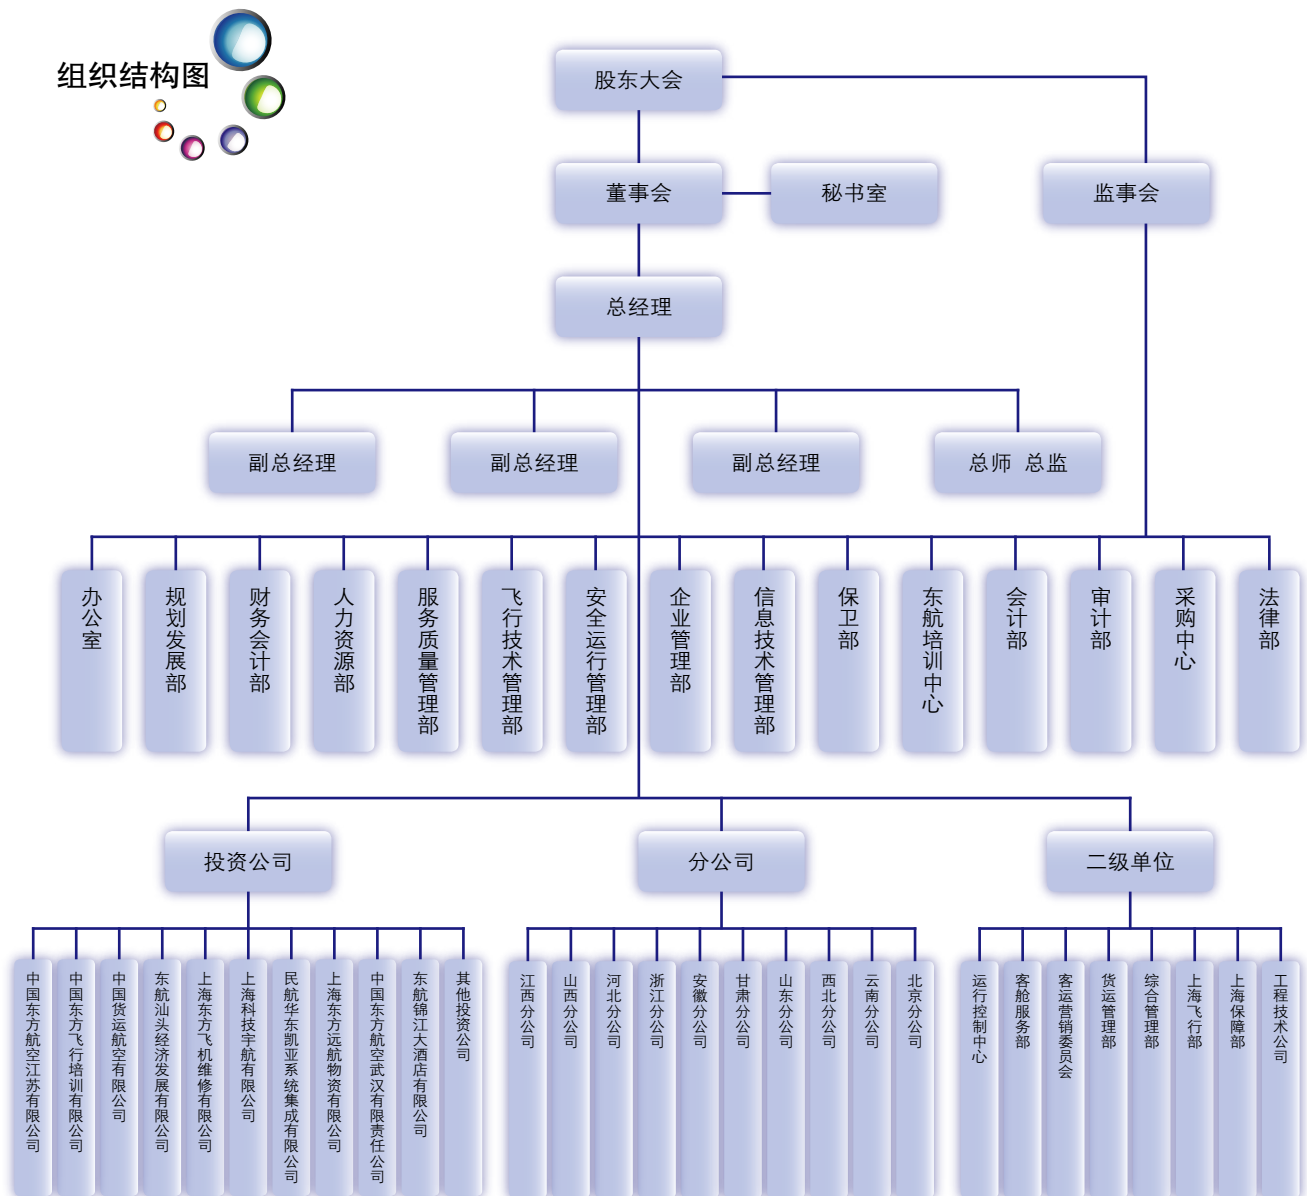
组织结构图

股东大会

董事会
秘书室
监事会

总经理

副总经理
副总经理
副总经理
总师 总监

办公室
规划发展部
财务会计部
人力资源部
服务质量管理部
飞行技术管理部
安全运行管理部
企业管理部
信息技术管理部
保卫部
东航培训中心
会计部
审计部
采购中心
法律部

投资公司
分公司
二级单位

中国东方航空江苏有限公司
中国东方飞行培训有限公司
中国货运航空有限公司
东航汕头经济发展有限公司
上海东方飞机维修有限公司
上海科技宇航有限公司
民航华东凯亚系统集成有限公司
上海东方远航物资有限公司
中国东方航空武汉有限责任公司
东航锦江大酒店有限公司
其他投资公司

江西分公司
山西分公司
河北分公司
浙江分公司
安徽分公司
甘肃分公司
山东分公司
西北分公司
云南分公司
北京分公司

运行控制中心
客舱服务部
客运营销委员会
货运管理部
综合管理部
上海飞行部
上海保障部
工程技术公司